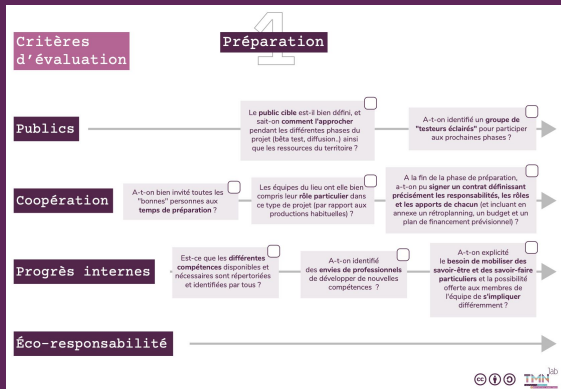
Critères d'évaluation

1

Préparation

Publics

Le public cible est-il bien défini, et sait-on comment l'approcher pendant les différentes phases du projet (bêta test, diffusion..) ainsi que les ressources du territoire ?

A-t-on identifié un groupe de "testeurs éclairés" pour participer aux prochaines phases ?

Coopération

A-t-on bien invité toutes les "bonnes" personnes aux temps de préparation ?

Les équipes du lieu ont elle bien compris leur rôle particulier dans ce type de projet (par rapport aux productions habituelles) ?

A la fin de la phase de préparation, a-t-on pu signer un contrat définissant précisément les responsabilités, les rôles et les apports de chacun (et incluant en annexe un rétroplanning, un budget et un plan de financement prévisionnel) ?

Progrès internes

Est-ce que les différentes compétences disponibles et nécessaires sont répertoriées et identifiées par tous ?

A-t-on identifié des envies de professionnels de développer de nouvelles compétences ?

A-t-on explicité le besoin de mobiliser des savoir-être et des savoir-faire particuliers et la possibilité offerte aux membres de l'équipe de s'impliquer différemment ?

Éco-responsabilité

TMN lab